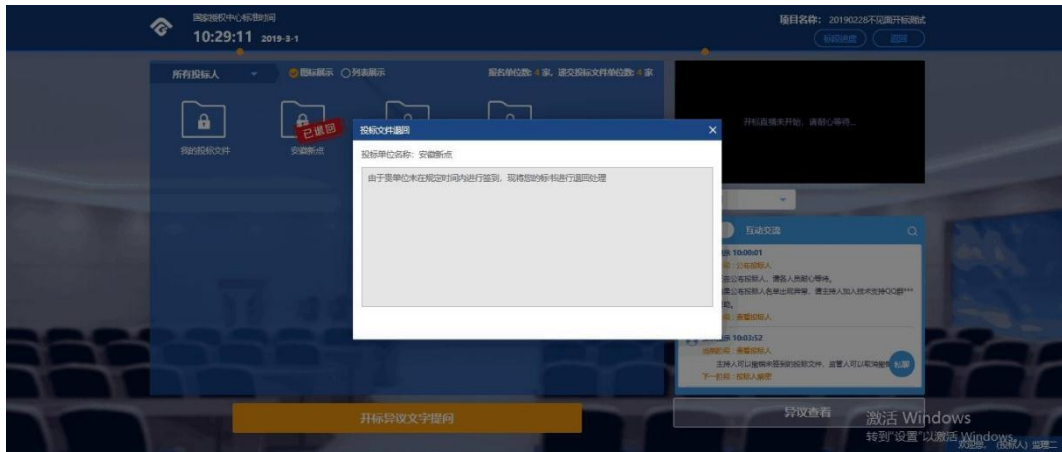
国家授权中心标准时间
10:29:11 2019-3-1

项目名称：20190228不见面开标测试
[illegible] 返回

所有投标人 图标展示 列表展示 报名单位数：4家，递交投标文件单位数：4家

我的投标文件 安徽新点 已退回

开标直播未开始，请耐心等待...

投标文件退回 ×
投标单位名称：安徽新点
由于贵单位未在规定时间内进行签到，现将您的标书进行退回处理

互动交流
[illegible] 10:00:01
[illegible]：公布投标人
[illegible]公布投标人，请各人员耐心等待。
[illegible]公布投标人名单出现异常，请主持人加入技术支持QQ群***
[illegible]
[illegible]：查看投标人
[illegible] 10:03:52
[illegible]：查看投标人
主持人可以撤销未签到的投标文件，监管人可以取消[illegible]
下一环节：投标人解密

开标异议文字提问

异议查看

激活 Windows
转到"设置"以激活 Windows。
欢迎您，(投标人) 渠理二